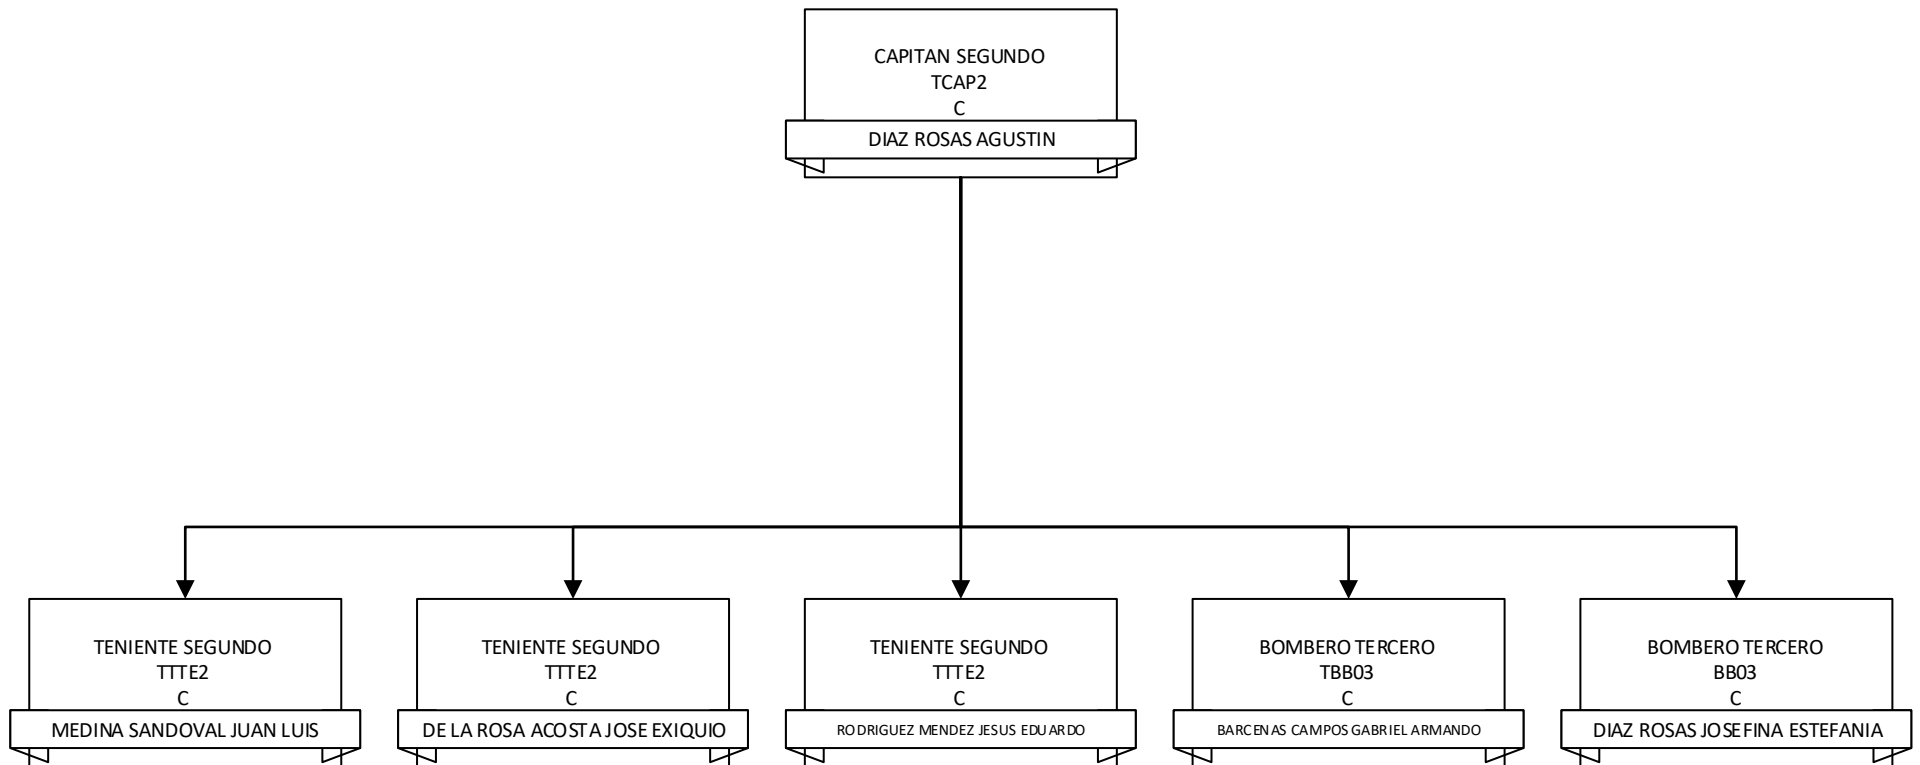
CAPITAN SEGUNDO
TCAP2
C
DIAZ ROSAS AGUSTIN

TENIENTE SEGUNDO
TTTE2
C
MEDINA SANDOVAL JUAN LUIS

TENIENTE SEGUNDO
TTTE2
C
DE LA ROSA ACOSTA JOSE EXIQUIO

TENIENTE SEGUNDO
TTTE2
C
RODRIGUEZ MENDEZ JESUS EDUARDO

BOMBERO TERCERO
TBB03
C
BARCENAS CAMPOS GABRIEL ARMANDO

BOMBERO TERCERO
BB03
C
DIAZ ROSAS JOSEFINA ESTEFANIA